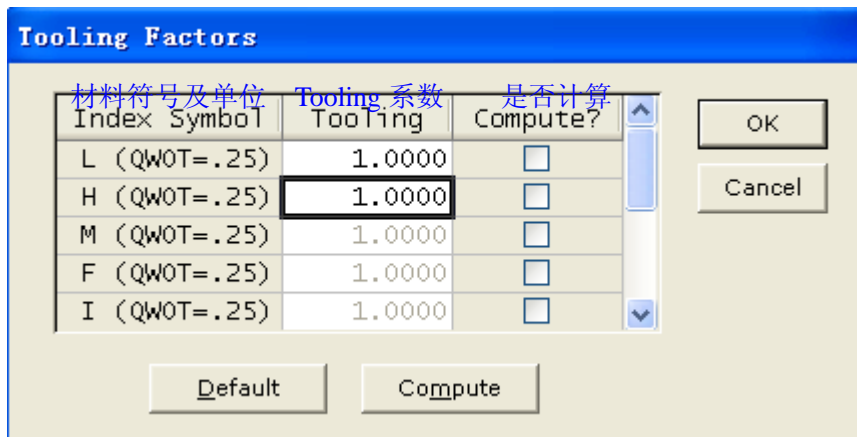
Tooling Factors

材料符号及单位 Tooling 系数 是否计算

| Index Symbol | Tooling | Compute? |
|---|---|---|
| L (QWOT=.25) | 1.0000 | |
| H (QWOT=.25) | 1.0000 | |
| M (QWOT=.25) | 1.0000 | |
| F (QWOT=.25) | 1.0000 | |
| I (QWOT=.25) | 1.0000 | |

OK

Cancel

Default

Compute